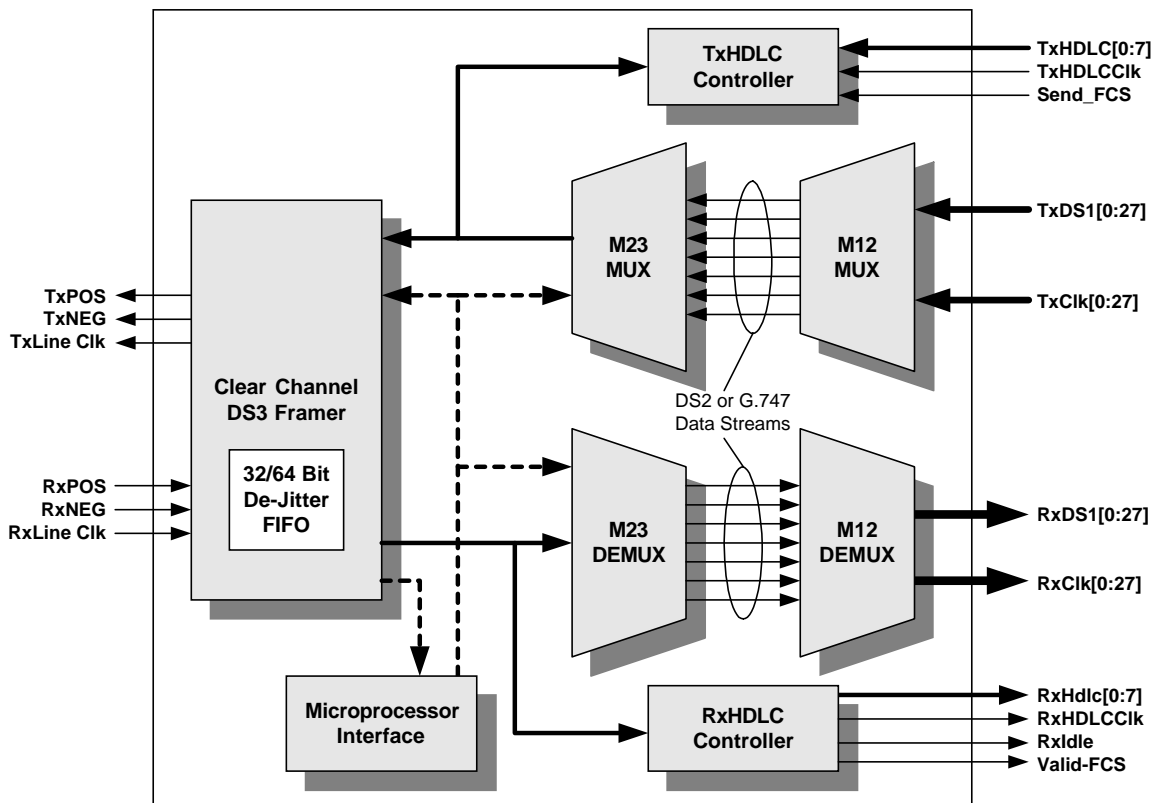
TxHDLC Controller

TxHDLC[0:7]
TxHDLCClk
Send_FCS

M23 MUX

M12 MUX

TxDS1[0:27]
TxClk[0:27]

TxPOS
TxNEG
TxLine Clk

Clear Channel DS3 Framer

32/64 Bit De-Jitter FIFO

RxPOS
RxNEG
RxLine Clk

DS2 or G.747 Data Streams

M23 DEMUX

M12 DEMUX

RxDS1[0:27]
RxClk[0:27]

Microprocessor Interface

RxHDLC Controller

RxHdlc[0:7]
RxHDLCClk
RxIdle
Valid-FCS